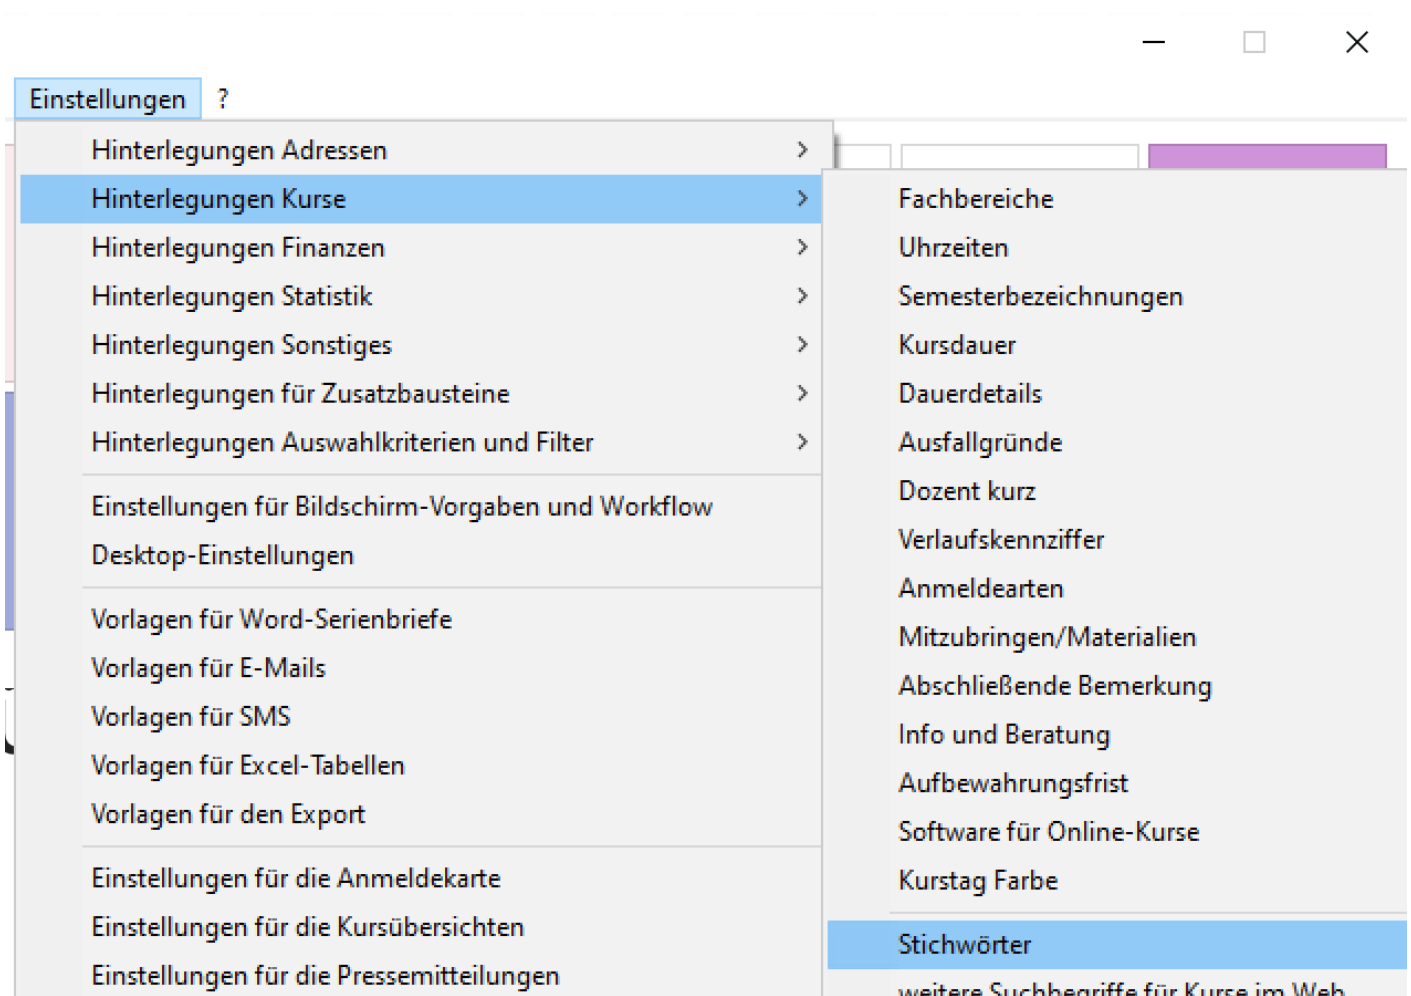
Einstellungen ?

Hinterlegungen Adressen >
Hinterlegungen Kurse >
Hinterlegungen Finanzen >
Hinterlegungen Statistik >
Hinterlegungen Sonstiges >
Hinterlegungen für Zusatzbausteine >
Hinterlegungen Auswahlkriterien und Filter >

Einstellungen für Bildschirm-Vorgaben und Workflow
Desktop-Einstellungen

Vorlagen für Word-Serienbriefe
Vorlagen für E-Mails
Vorlagen für SMS
Vorlagen für Excel-Tabellen
Vorlagen für den Export

Einstellungen für die Anmeldekarte
Einstellungen für die Kursübersichten
Einstellungen für die Pressemitteilungen

Fachbereiche
Uhrzeiten
Semesterbezeichnungen
Kursdauer
Dauerdetails
Ausfallgründe
Dozent kurz
Verlaufskennziffer
Anmeldearten
Mitzubringen/Materialien
Abschließende Bemerkung
Info und Beratung
Aufbewahrungsfrist
Software für Online-Kurse
Kurstag Farbe

Stichwörter
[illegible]